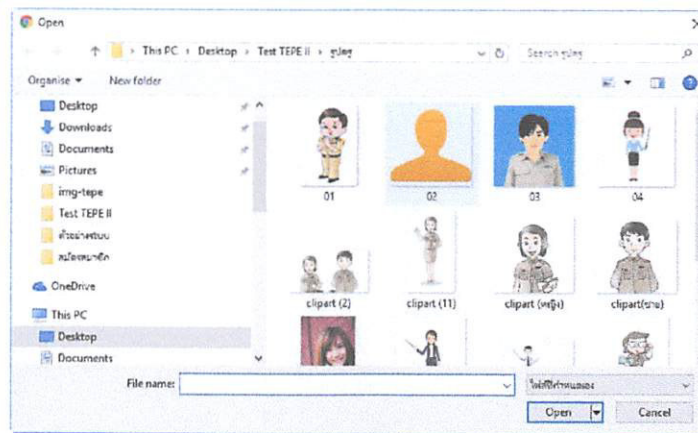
Open

This PC › Desktop › Test TEPE II › รูปครู

Search รูปครู

Organise ▾ New folder

Desktop
Downloads
Documents
Pictures
img-tepe
Test TEPE II
ตัวอย่างระบบ
สมัครสมาชิก
OneDrive
This PC
Desktop
Documents

01
02
03
04
clipart (2)
clipart (11)
clipart (หญิง)
clipart(ชาย)

File name:

ไฟล์ที่กำหนดเอง

Open

Cancel